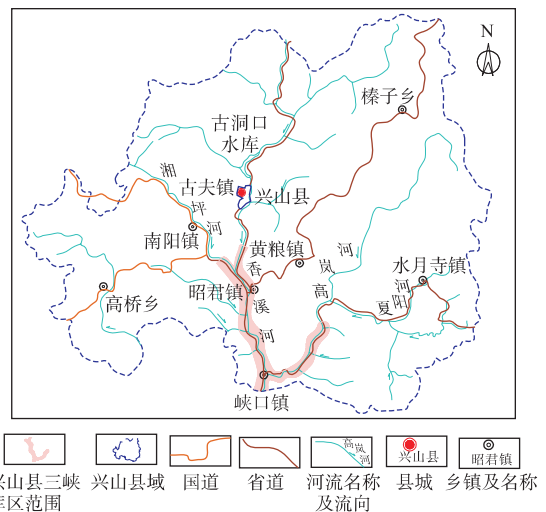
N

榛子乡

古洞口水库

古夫镇

兴山县

湘

坪

河

南阳镇

黄粮镇

河

香

岚

水月寺镇

高桥乡

昭君镇

溪

高

夏

阳

河

河

峡口镇

兴山县三峡库区范围

兴山县域

国道

省道

高岚河

河流名称及流向

兴山县

县城

昭君镇

乡镇及名称